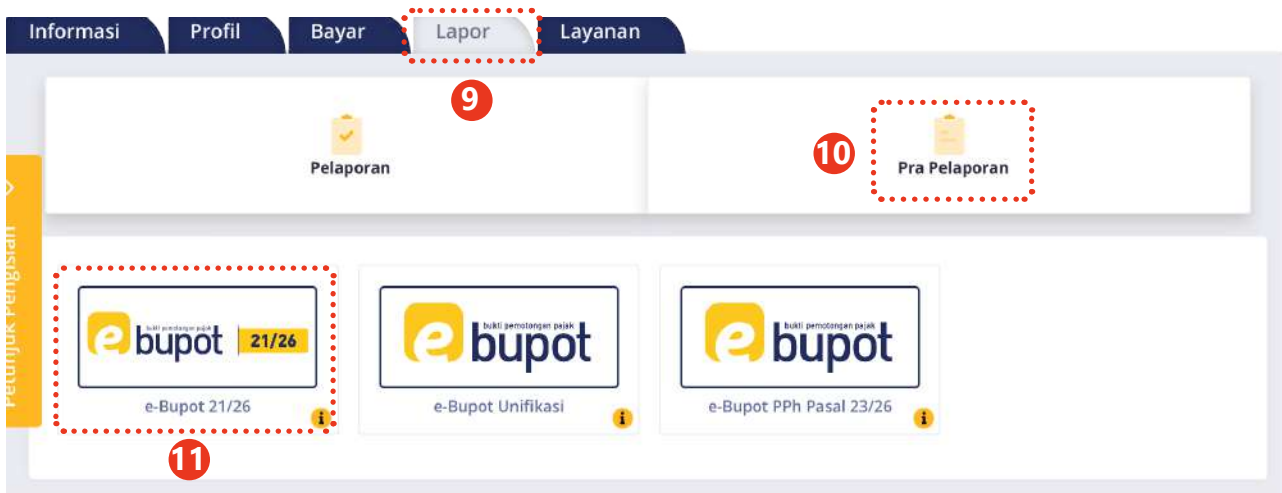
Informasi Profil Bayar Lapor Layanan

9

Pelaporan

10

Pra Pelaporan

Petunjuk Pengisian

e bukti pemotongan pajak bupot 21/26

e-Bupot 21/26

e bukti pemotongan pajak bupot

e-Bupot Unifikasi

e bukti pemotongan pajak bupot

e-Bupot PPh Pasal 23/26

11